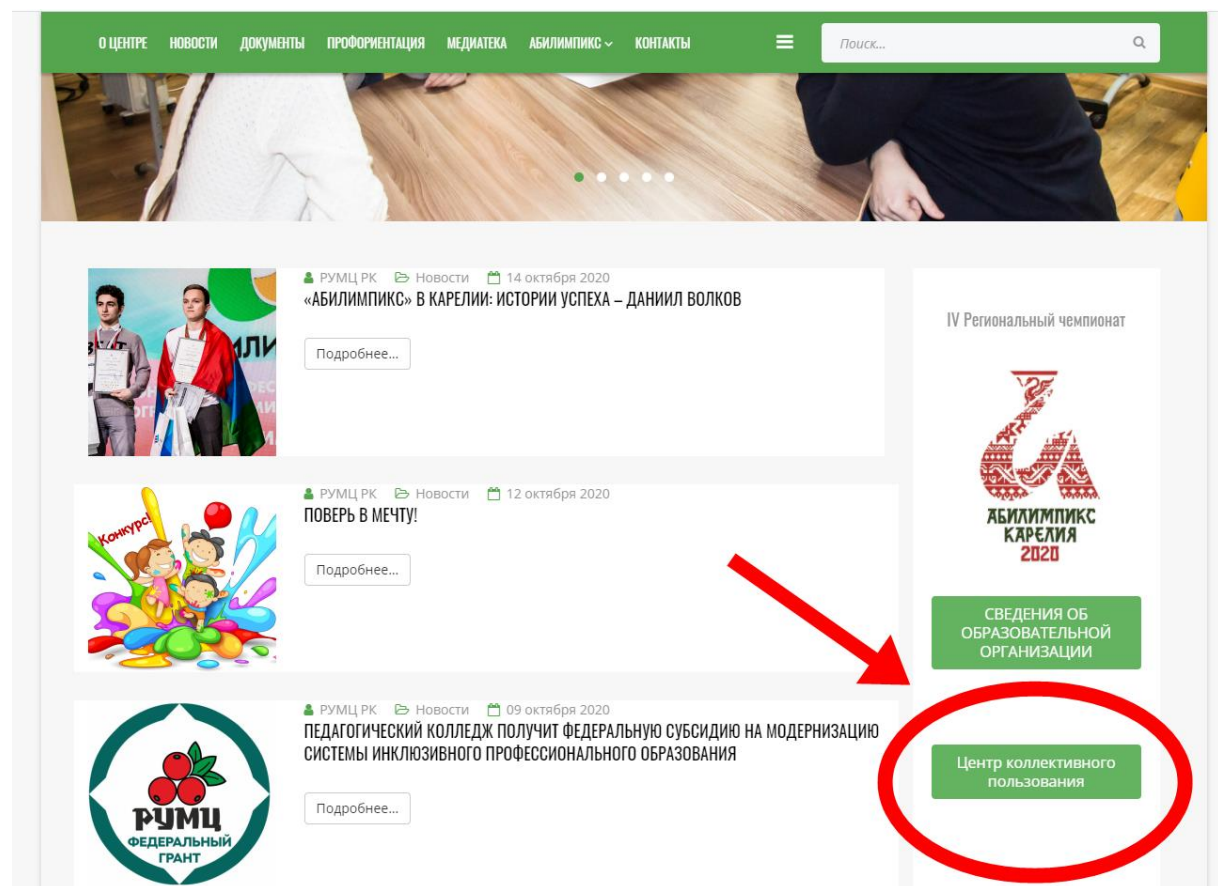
О ЦЕНТРЕ НОВОСТИ ДОКУМЕНТЫ ПРОФОРИЕНТАЦИЯ МЕДИАТЕКА АБИЛИМПИКС КОНТАКТЫ

Поиск...

РУМЦ РК Новости 14 октября 2020
«АБИЛИМПИКС» В КАРЕЛИИ: ИСТОРИИ УСПЕХА – ДАНИИЛ ВОЛКОВ

Подробнее...

РУМЦ РК Новости 12 октября 2020
ПОВЕРЬ В МЕЧТУ!

Конкурс!

Подробнее...

РУМЦ РК Новости 09 октября 2020
ПЕДАГОГИЧЕСКИЙ КОЛЛЕДЖ ПОЛУЧИТ ФЕДЕРАЛЬНУЮ СУБСИДИЮ НА МОДЕРНИЗАЦИЮ СИСТЕМЫ ИНКЛЮЗИВНОГО ПРОФЕССИОНАЛЬНОГО ОБРАЗОВАНИЯ

РУМЦ
ФЕДЕРАЛЬНЫЙ ГРАНТ

Подробнее...

IV Региональный чемпионат

АБИЛИМПИКС КАРЕЛИЯ 2020

СВЕДЕНИЯ ОБ ОБРАЗОВАТЕЛЬНОЙ ОРГАНИЗАЦИИ

Центр коллективного пользования